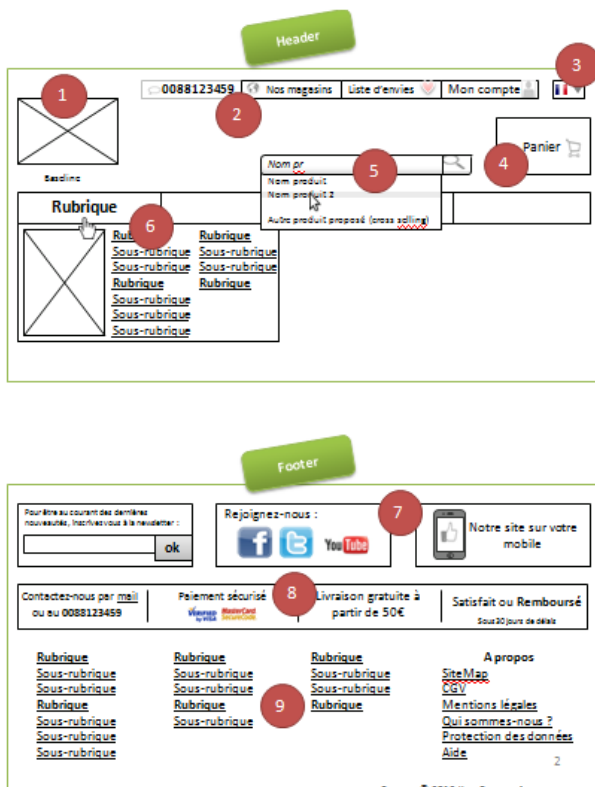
Header

1

0088123459
Nos magasins
Liste d'envies
Mon compte

2

3

Baseline

Panier

4

Nom pr

5

Nom produit
Nom produit 2
Autre produit proposé (cross selling)

Rubrique

6

Rubrique
Sous-rubrique
Sous-rubrique
Rubrique
Sous-rubrique
Sous-rubrique
Sous-rubrique

Rubrique
Sous-rubrique
Sous-rubrique
Rubrique

Footer

Pour être au courant des dernières nouveautés, inscrivez-vous à la newsletter :

ok

Rejoignez-nous :

7

Notre site sur votre mobile

Contactez-nous par mail ou au 0088123459

Paiement sécurisé

8

Livraison gratuite à partir de 50€

Satisfait ou Remboursé
Sous 30 jours de délais

Rubrique
Sous-rubrique
Sous-rubrique
Rubrique
Sous-rubrique
Sous-rubrique
Sous-rubrique

Rubrique
Sous-rubrique
Sous-rubrique
Rubrique
Sous-rubrique

9

Rubrique
Sous-rubrique
Sous-rubrique
Rubrique

A propos
SiteMap
CGV
Mentions légales
Qui sommes-nous ?
Protection des données
Aide

2